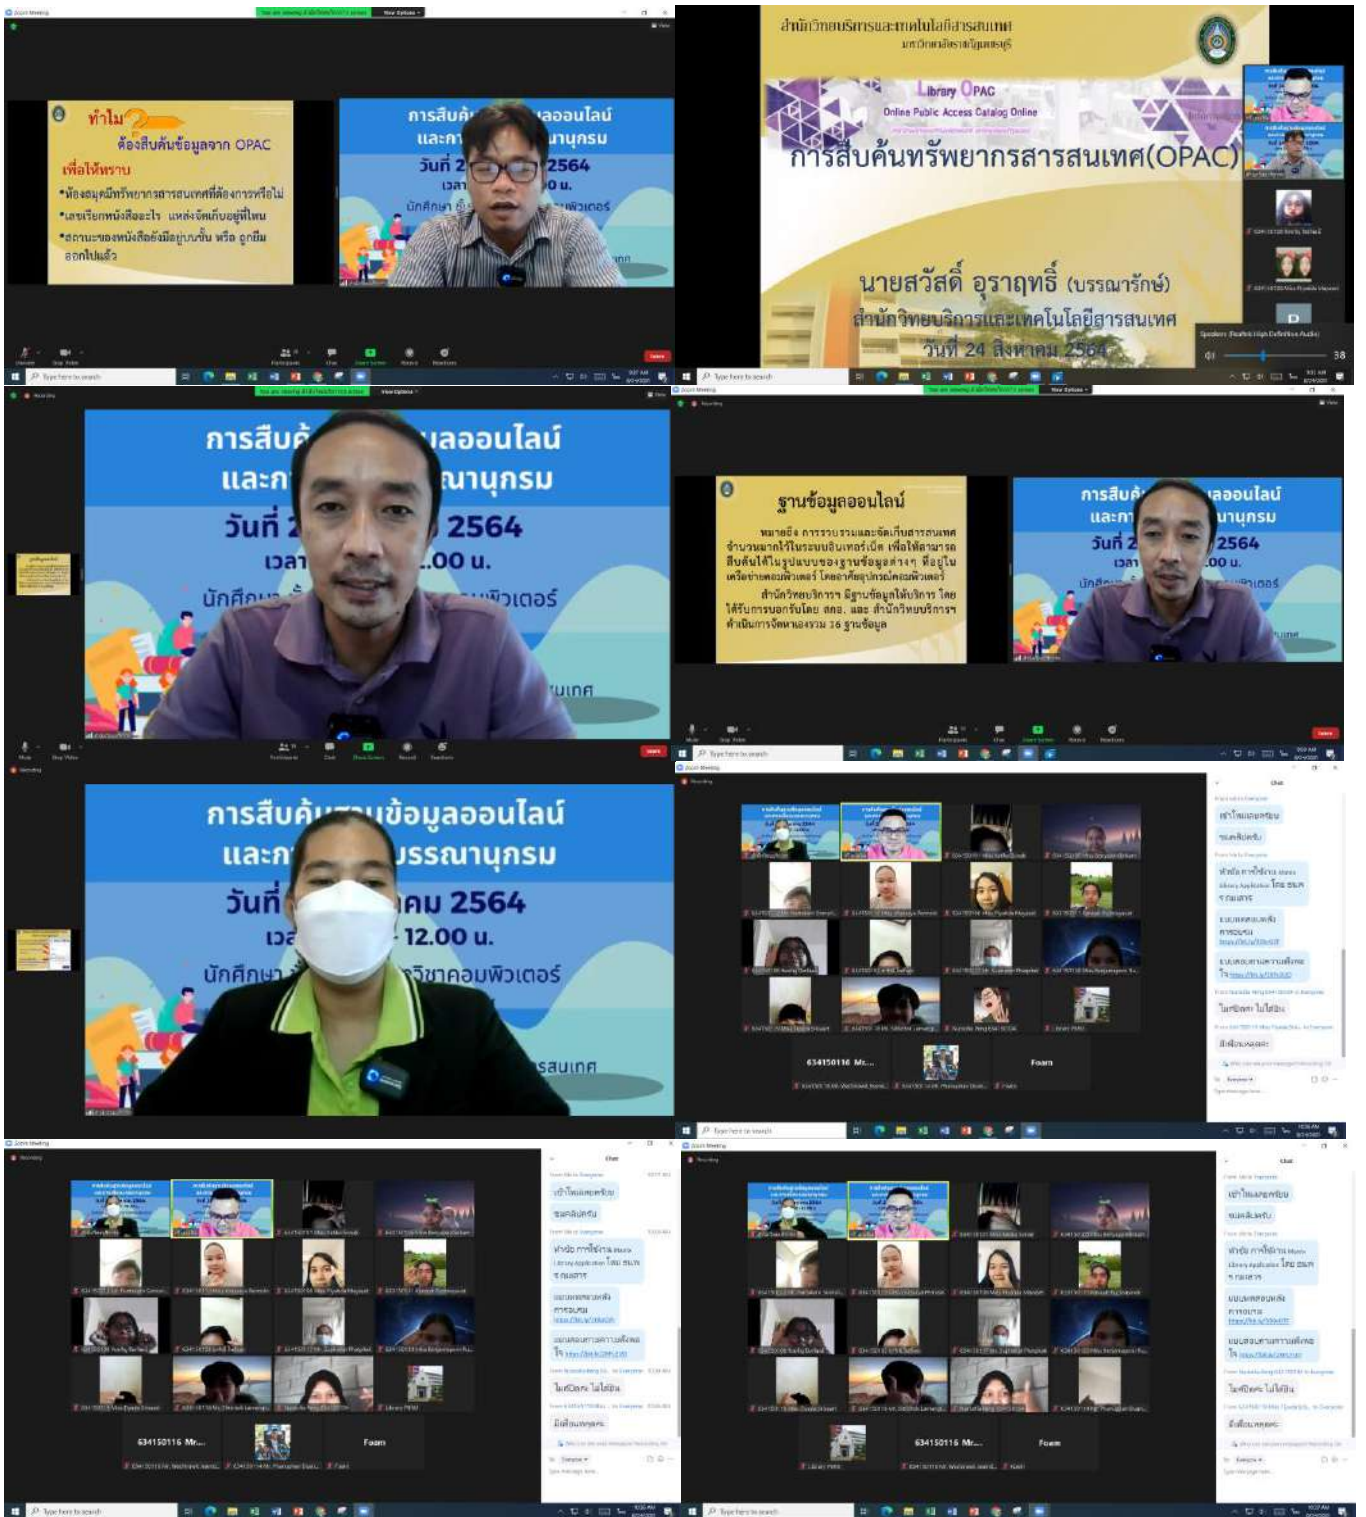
ทำไม ต้องสืบค้นข้อมูลจาก OPAC

เพื่อให้ทราบ
•ห้องสมุดมีทรัพยากรสารสนเทศที่ต้องการหรือไม่
•เลขเรียกหนังสือคืออะไร แหล่งจัดเก็บอยู่ที่ไหน
•สถานะของหนังสือยังมีอยู่บนชั้น หรือ ถูกยืมออกไปแล้ว

การสืบค้น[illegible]ออนไลน์ และการ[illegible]นานุกรม
วันที่ 2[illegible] 2564
เวลา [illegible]0 น.
นักศึกษา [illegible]พิวเตอร์

สำนักวิทยบริการและเทคโนโลยีสารสนเทศ มหาวิทยาลัยราชภัฏนครราชสีมา

Library OPAC
Online Public Access Catalog Online

การสืบค้นทรัพยากรสารสนเทศ(OPAC)

นายสวัสดิ์ อุราฤทธิ์ (บรรณารักษ์)
สำนักวิทยบริการและเทคโนโลยีสารสนเทศ
วันที่ 24 สิงหาคม 2564

การสืบค้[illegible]ลออนไลน์
และก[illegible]ณานุกรม
วันที่ 2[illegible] 2564
เวลา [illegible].00 น.
นักศึก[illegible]พิวเตอร์

ฐานข้อมูลออนไลน์

หมายถึง การรวบรวมและจัดเก็บสารสนเทศจำนวนมากไว้ในระบบอินเทอร์เน็ต เพื่อให้สามารถสืบค้นได้ในรูปแบบของฐานข้อมูลต่างๆ ที่อยู่ในเครือข่ายคอมพิวเตอร์ โดยอาศัยอุปกรณ์คอมพิวเตอร์

สำนักวิทยบริการ มีฐานข้อมูลให้บริการ โดยได้รับการบอกรับโดย สกอ. และ สำนักวิทยบริการดำเนินการจัดหาเองรวม 36 ฐานข้อมูล

การสืบค้น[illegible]ข้อมูลออนไลน์
และก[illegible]บรรณานุกรม
วันที่ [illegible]คม 2564
เวล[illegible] - 12.00 น.
นักศึกษา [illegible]วิชาคอมพิวเตอร์

634150116 Mr...
Foam